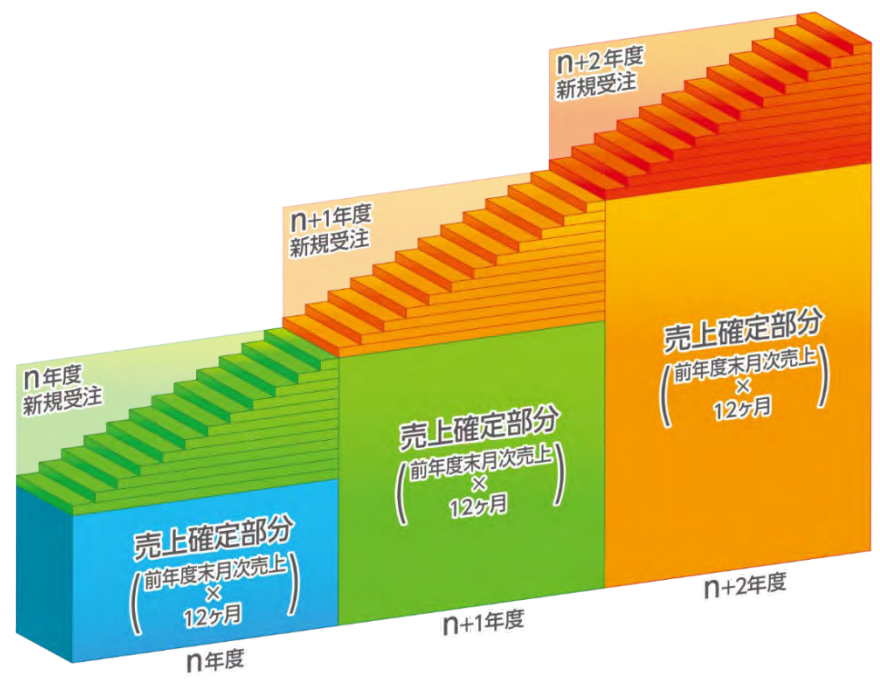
n+2年度
新規受注

n+1年度
新規受注

n年度
新規受注

売上確定部分
(前年度末月次売上
×
12ヶ月)

売上確定部分
(前年度末月次売上
×
12ヶ月)

売上確定部分
(前年度末月次売上
×
12ヶ月)

n+2年度

n+1年度

n年度